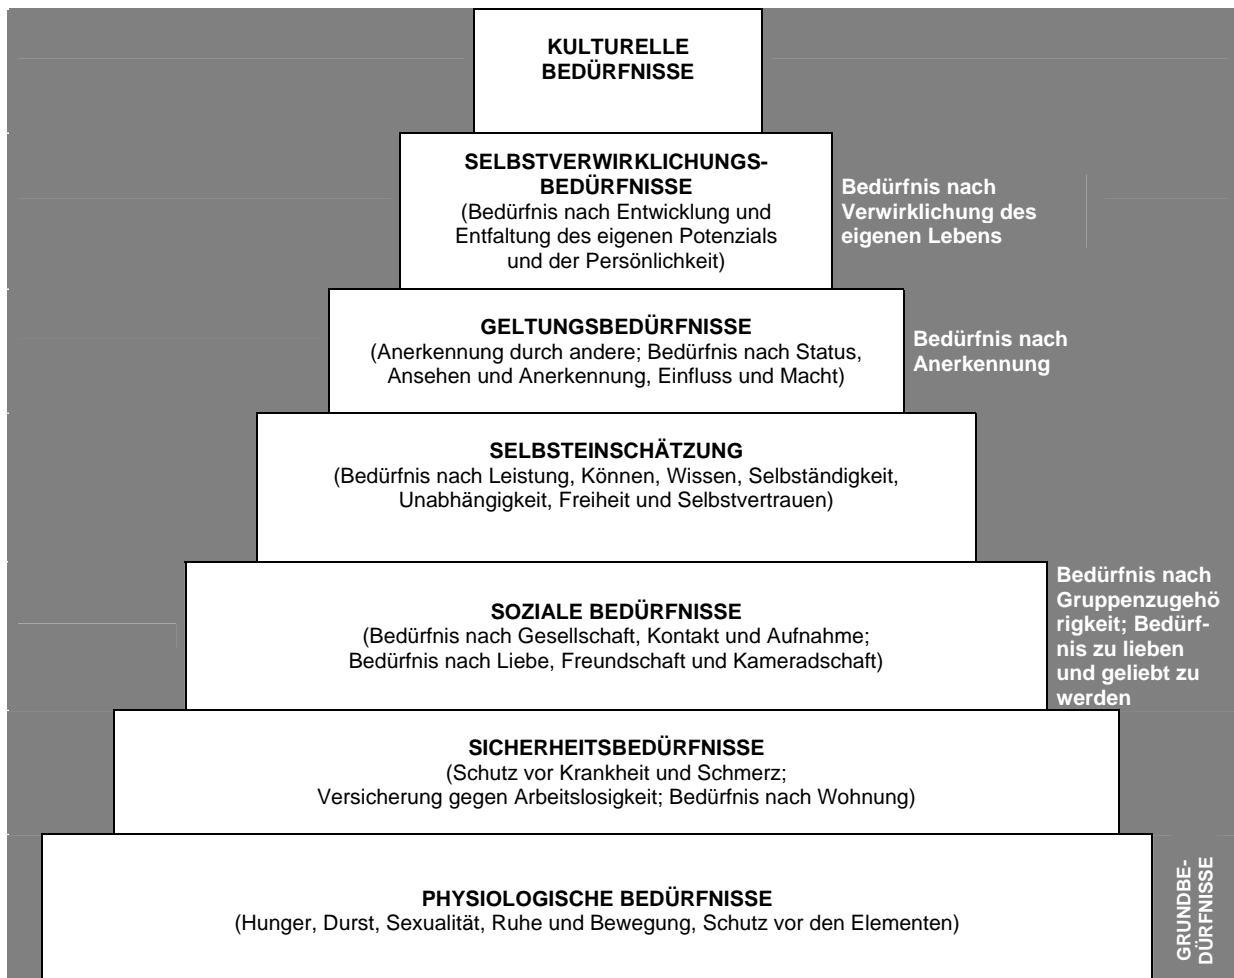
KULTURELLE BEDÜRFNISSE

SELBSTVERWIRKLICHUNGS-BEDÜRFNISSE
(Bedürfnis nach Entwicklung und Entfaltung des eigenen Potenzials und der Persönlichkeit)

Bedürfnis nach Verwirklichung des eigenen Lebens

GELTUNGSBEDÜRFNISSE
(Anerkennung durch andere; Bedürfnis nach Status, Ansehen und Anerkennung, Einfluss und Macht)

Bedürfnis nach Anerkennung

SELBSTEINSCHÄTZUNG
(Bedürfnis nach Leistung, Können, Wissen, Selbständigkeit, Unabhängigkeit, Freiheit und Selbstvertrauen)

SOZIALE BEDÜRFNISSE
(Bedürfnis nach Gesellschaft, Kontakt und Aufnahme; Bedürfnis nach Liebe, Freundschaft und Kameradschaft)

Bedürfnis nach Gruppenzugehörigkeit; Bedürfnis zu lieben und geliebt zu werden

SICHERHEITSBEDÜRFNISSE
(Schutz vor Krankheit und Schmerz; Versicherung gegen Arbeitslosigkeit; Bedürfnis nach Wohnung)

PHYSIOLOGISCHE BEDÜRFNISSE
(Hunger, Durst, Sexualität, Ruhe und Bewegung, Schutz vor den Elementen)

GRUNDBEDÜRFNISSE